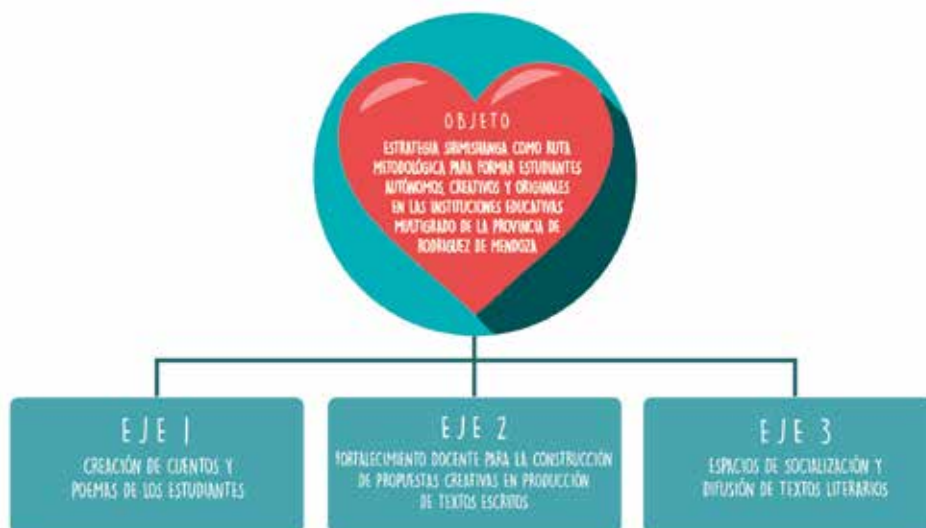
OBJETO

ESTRATEGIA SIRMISHANGA COMO RUTA METODOLÓGICA PARA FORMAR ESTUDIANTES AUTÓNOMOS, CREATIVOS Y ORIGINALES EN LAS INSTITUCIONES EDUCATIVAS MULTIGRADO DE LA PROVINCIA DE RODRÍGUEZ DE MENDOZA

EJE 1

CREACIÓN DE CUENTOS Y POEMAS DE LOS ESTUDIANTES

EJE 2

FORTALECIMIENTO DOCENTE PARA LA CONSTRUCCIÓN DE PROPUESTAS CREATIVAS EN PRODUCCIÓN DE TEXTOS ESCRITOS

EJE 3

ESPACIOS DE SOCIALIZACIÓN Y DIFUSIÓN DE TEXTOS LITERARIOS